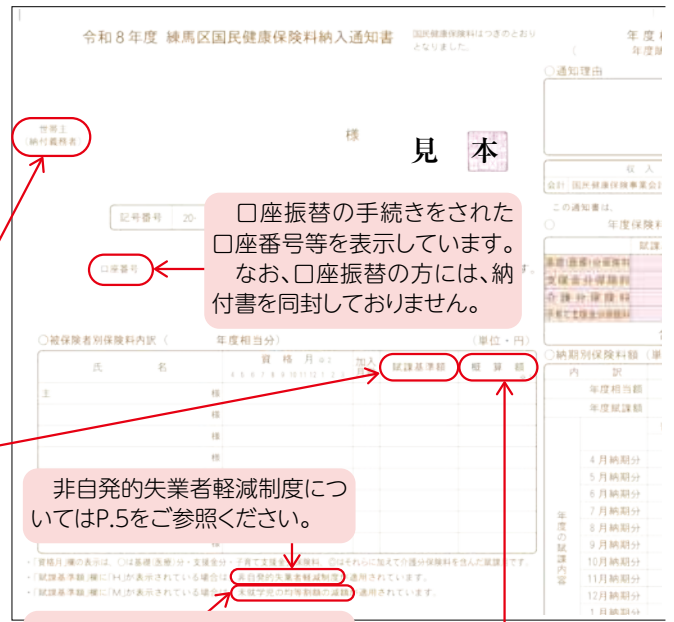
令和８年度 練馬区国民健康保険料納入通知書

国民健康保険料はつぎのとおりとなりました。

年度

世帯主
納付義務者

様

見本

○通知理由

収入

会計 国民健康保険事業会

この通知書は、

年度保険料

記号番号 20-

口座振替の手続きをされた口座番号等を表示しています。
なお、口座振替の方には、納付書を同封しておりません。

口座番号

基礎(医療)分保険料
支援金分保険料
介護分保険料
子ども・子育て支援金分保険料

○被保険者別保険料内訳（ 年度相当分）

（単位：円）

| 氏 | 名 | 資格月 | 加入 | 賦課基準額 | 軽算額 |
|---|---|---|---|---|---|
| 主 | 様 | | | | |
| | 様 | | | | |
| | 様 | | | | |
| | 様 | | | | |
| | 様 | | | | |

○納期別保険料額

内訳
年度相当額
年度賦課額

年度の賦課内容
4月納期分
5月納期分
6月納期分
7月納期分
8月納期分
9月納期分
10月納期分
11月納期分
12月納期分
1月納期分

非自発的失業者軽減制度についてはP.5をご参照ください。

・「資格月」欄の表示は、○は基礎(医療)分・支援金分・子ども・子育て支援金分保険料、◎はそれらに加えて介護分保険料を含んだ期間です。
・「賦課基準額」欄に「H」が表示されている場合は 非自発的失業者軽減制度 が適用されています。
・「賦課基準額」欄に「M」が表示されている場合は 未就学児の均等割額の減額 が適用されています。